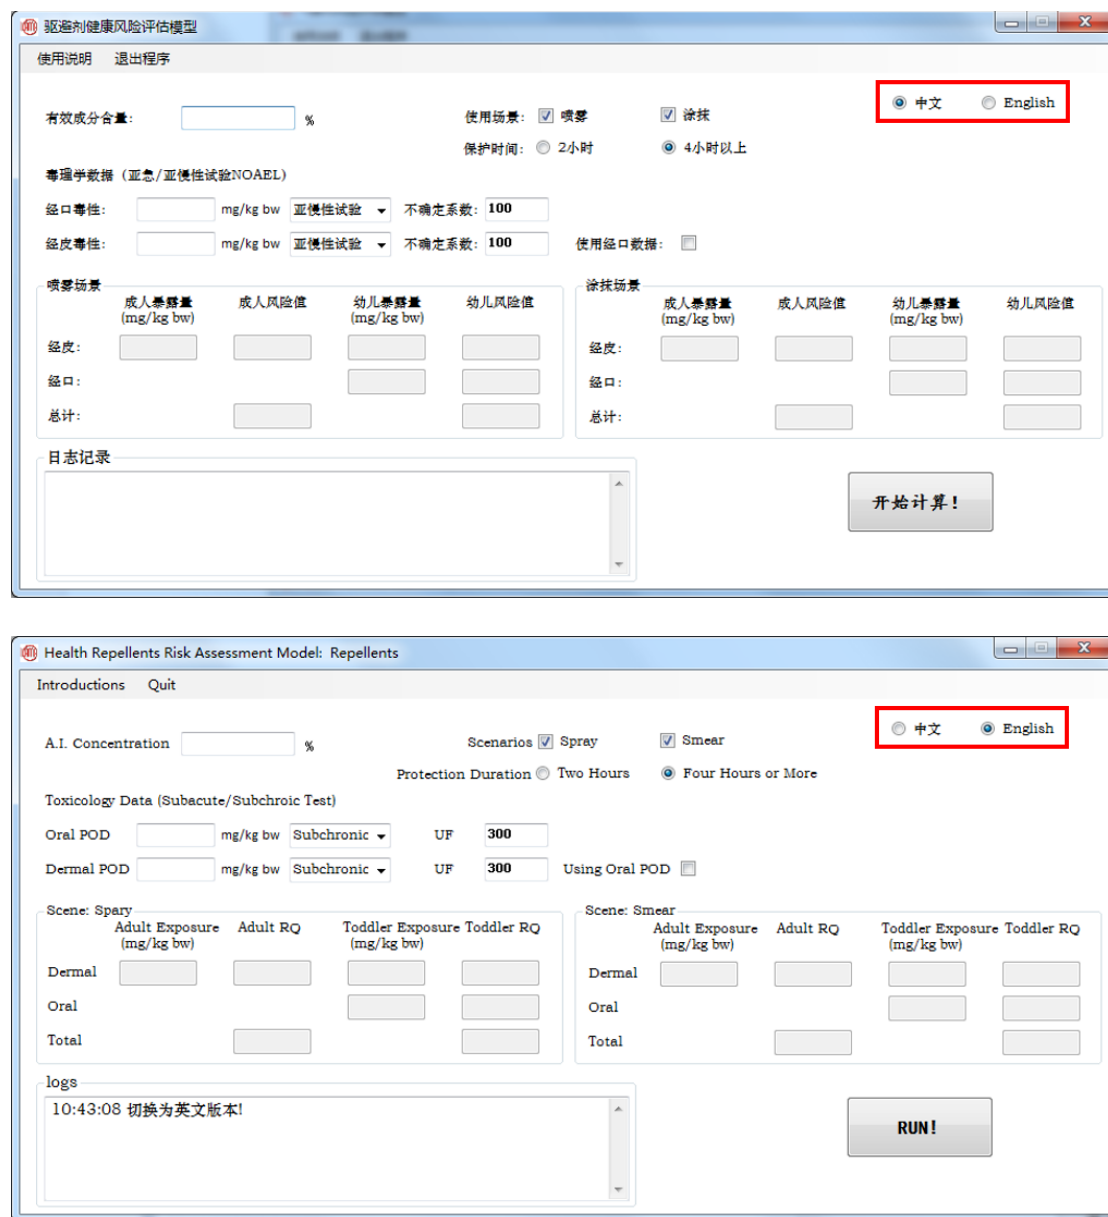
驱避剂健康风险评估模型

使用说明　退出程序

中文　English

有效成分含量: %

使用场景: 喷雾　涂抹

保护时间: 2小时　4小时以上

毒理学数据（亚急/亚慢性试验NOAEL）

经口毒性: mg/kg bw 亚慢性试验 不确定系数: 100

经皮毒性: mg/kg bw 亚慢性试验 不确定系数: 100 使用经口数据:

喷雾场景

| | 成人暴露量 (mg/kg bw) | 成人风险值 | 幼儿暴露量 (mg/kg bw) | 幼儿风险值 |
|---|---|---|---|---|
| 经皮: | | | | |
| 经口: | | | | |
| 总计: | | | | |

涂抹场景

| | 成人暴露量 (mg/kg bw) | 成人风险值 | 幼儿暴露量 (mg/kg bw) | 幼儿风险值 |
|---|---|---|---|---|
| 经皮: | | | | |
| 经口: | | | | |
| 总计: | | | | |

日志记录

开始计算!

Health Repellents Risk Assessment Model: Repellents

Introductions　Quit

中文　English

A.I. Concentration %

Scenarios Spray　Smear

Protection Duration Two Hours　Four Hours or More

Toxicology Data (Subacute/Subchroic Test)

Oral POD mg/kg bw Subchronic UF 300

Dermal POD mg/kg bw Subchronic UF 300 Using Oral POD

Scene: Spary

| | Adult Exposure (mg/kg bw) | Adult RQ | Toddler Exposure (mg/kg bw) | Toddler RQ |
|---|---|---|---|---|
| Dermal | | | | |
| Oral | | | | |
| Total | | | | |

Scene: Smear

| | Adult Exposure (mg/kg bw) | Adult RQ | Toddler Exposure (mg/kg bw) | Toddler RQ |
|---|---|---|---|---|
| Dermal | | | | |
| Oral | | | | |
| Total | | | | |

logs

10:43:08 切换为英文版本!

RUN!